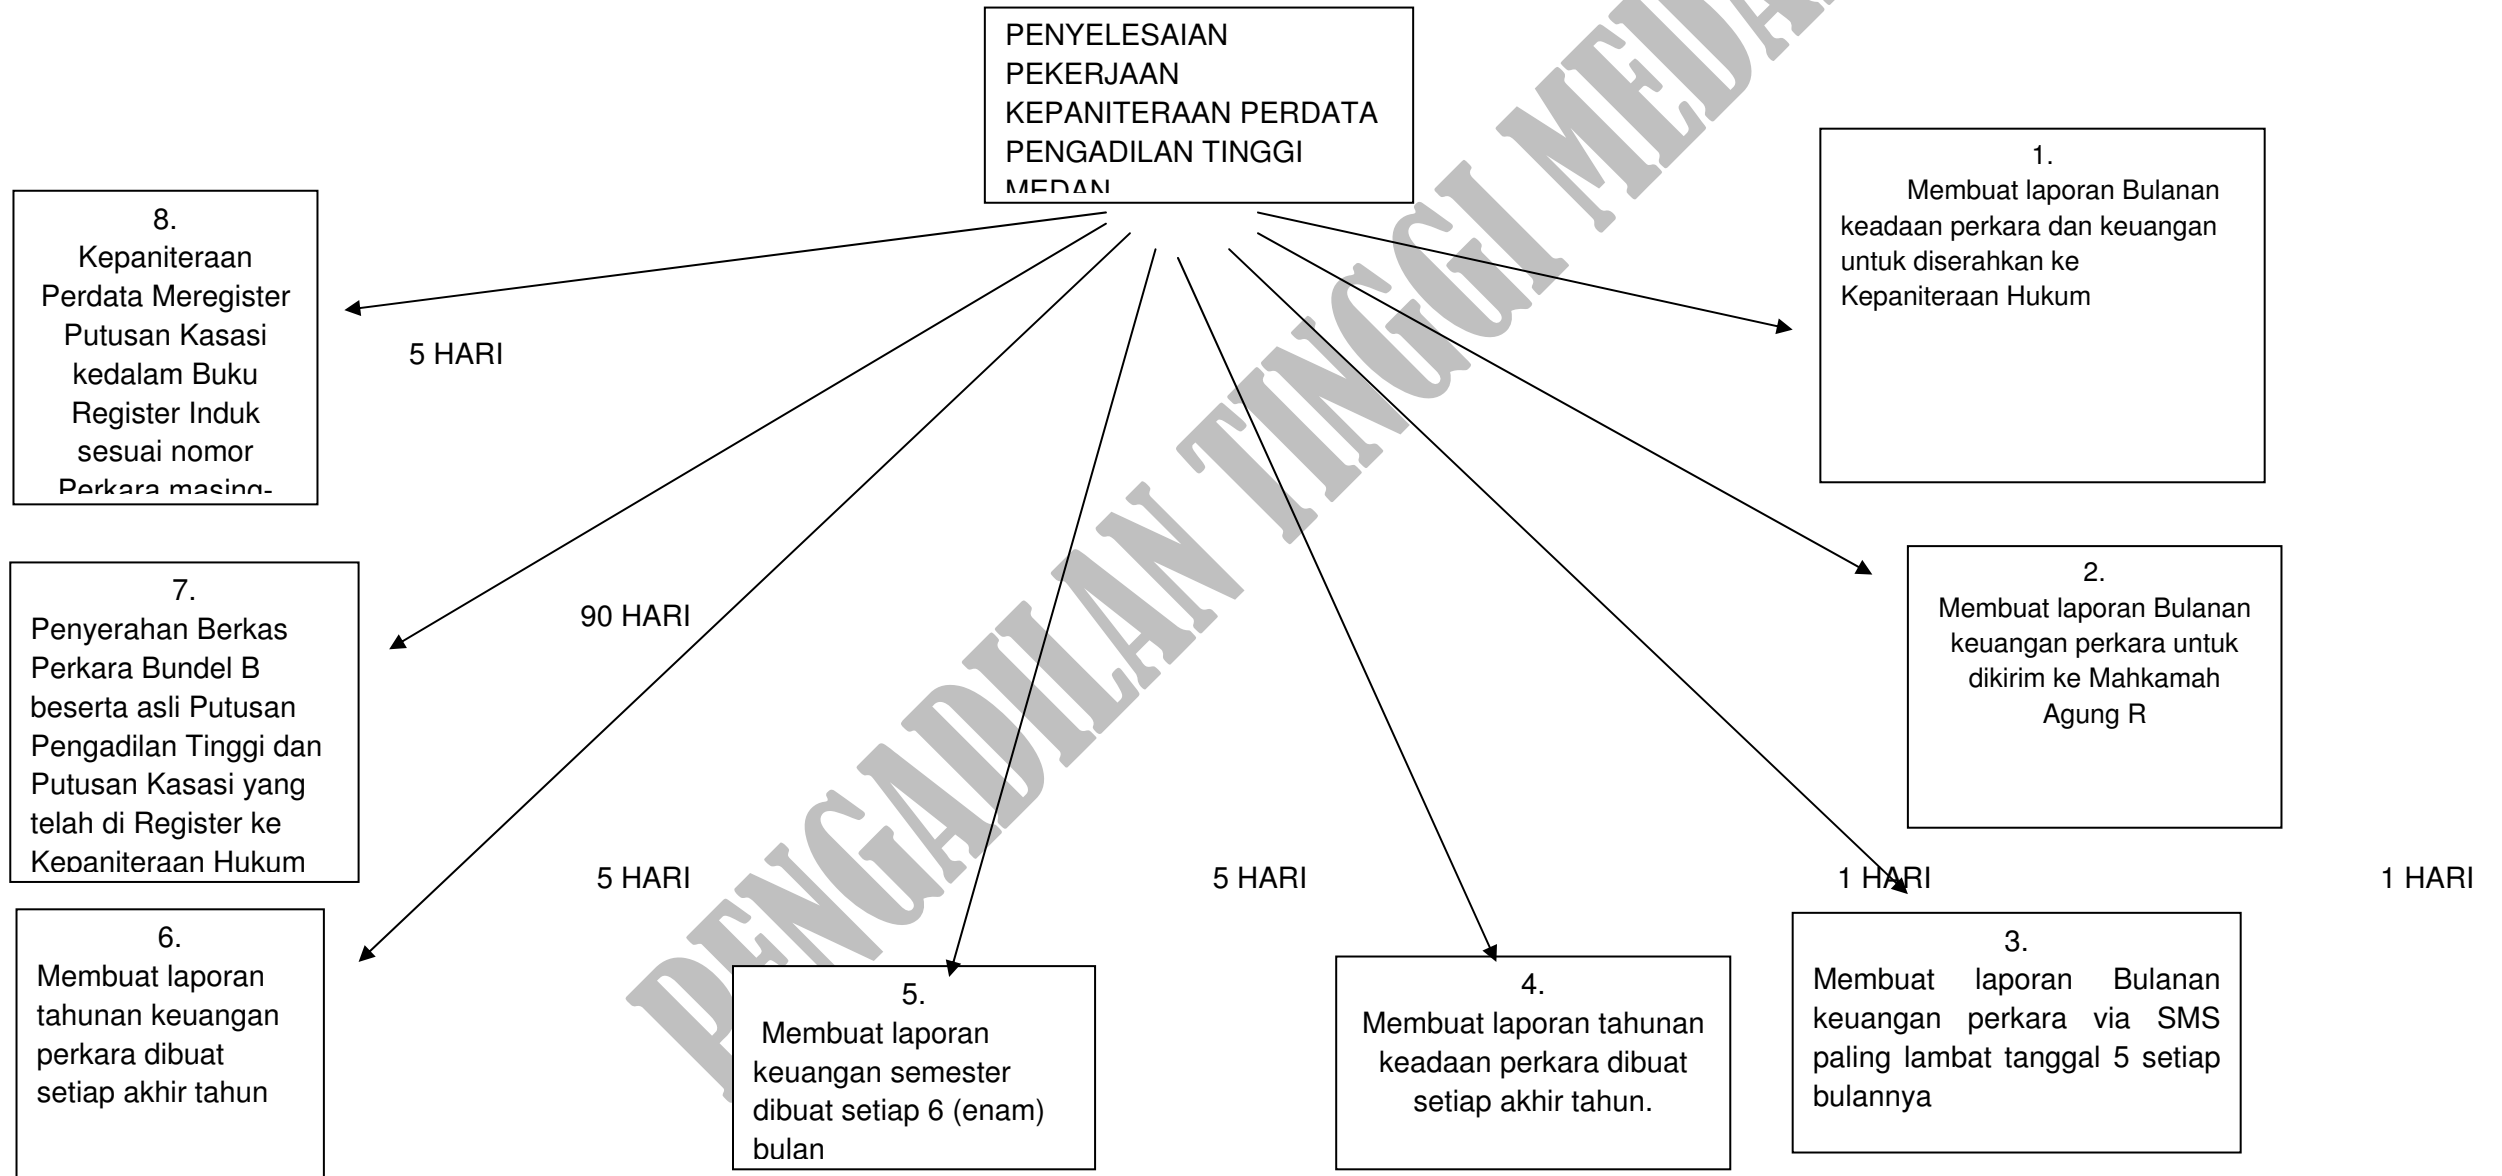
PENYELESAIAN PEKERJAAN KEPANITERAAN PERDATA PENGADILAN TINGGI MEDAN

8.
Kepaniteraan Perdata Meregister Putusan Kasasi kedalam Buku Register Induk sesuai nomor Perkara masing-

5 HARI

1.
Membuat laporan Bulanan keadaan perkara dan keuangan untuk diserahkan ke Kepaniteraan Hukum

7.
Penyerahan Berkas Perkara Bundel B beserta asli Putusan Pengadilan Tinggi dan Putusan Kasasi yang telah di Register ke Kepaniteraan Hukum

90 HARI

2.
Membuat laporan Bulanan keuangan perkara untuk dikirim ke Mahkamah Agung R

5 HARI

5 HARI

1 HARI

1 HARI

6.
Membuat laporan tahunan keuangan perkara dibuat setiap akhir tahun

5.
Membuat laporan keuangan semester dibuat setiap 6 (enam) bulan

4.
Membuat laporan tahunan keadaan perkara dibuat setiap akhir tahun.

3.
Membuat laporan Bulanan keuangan perkara via SMS paling lambat tanggal 5 setiap bulannya

PENGADILAN TINGGI MEDAN